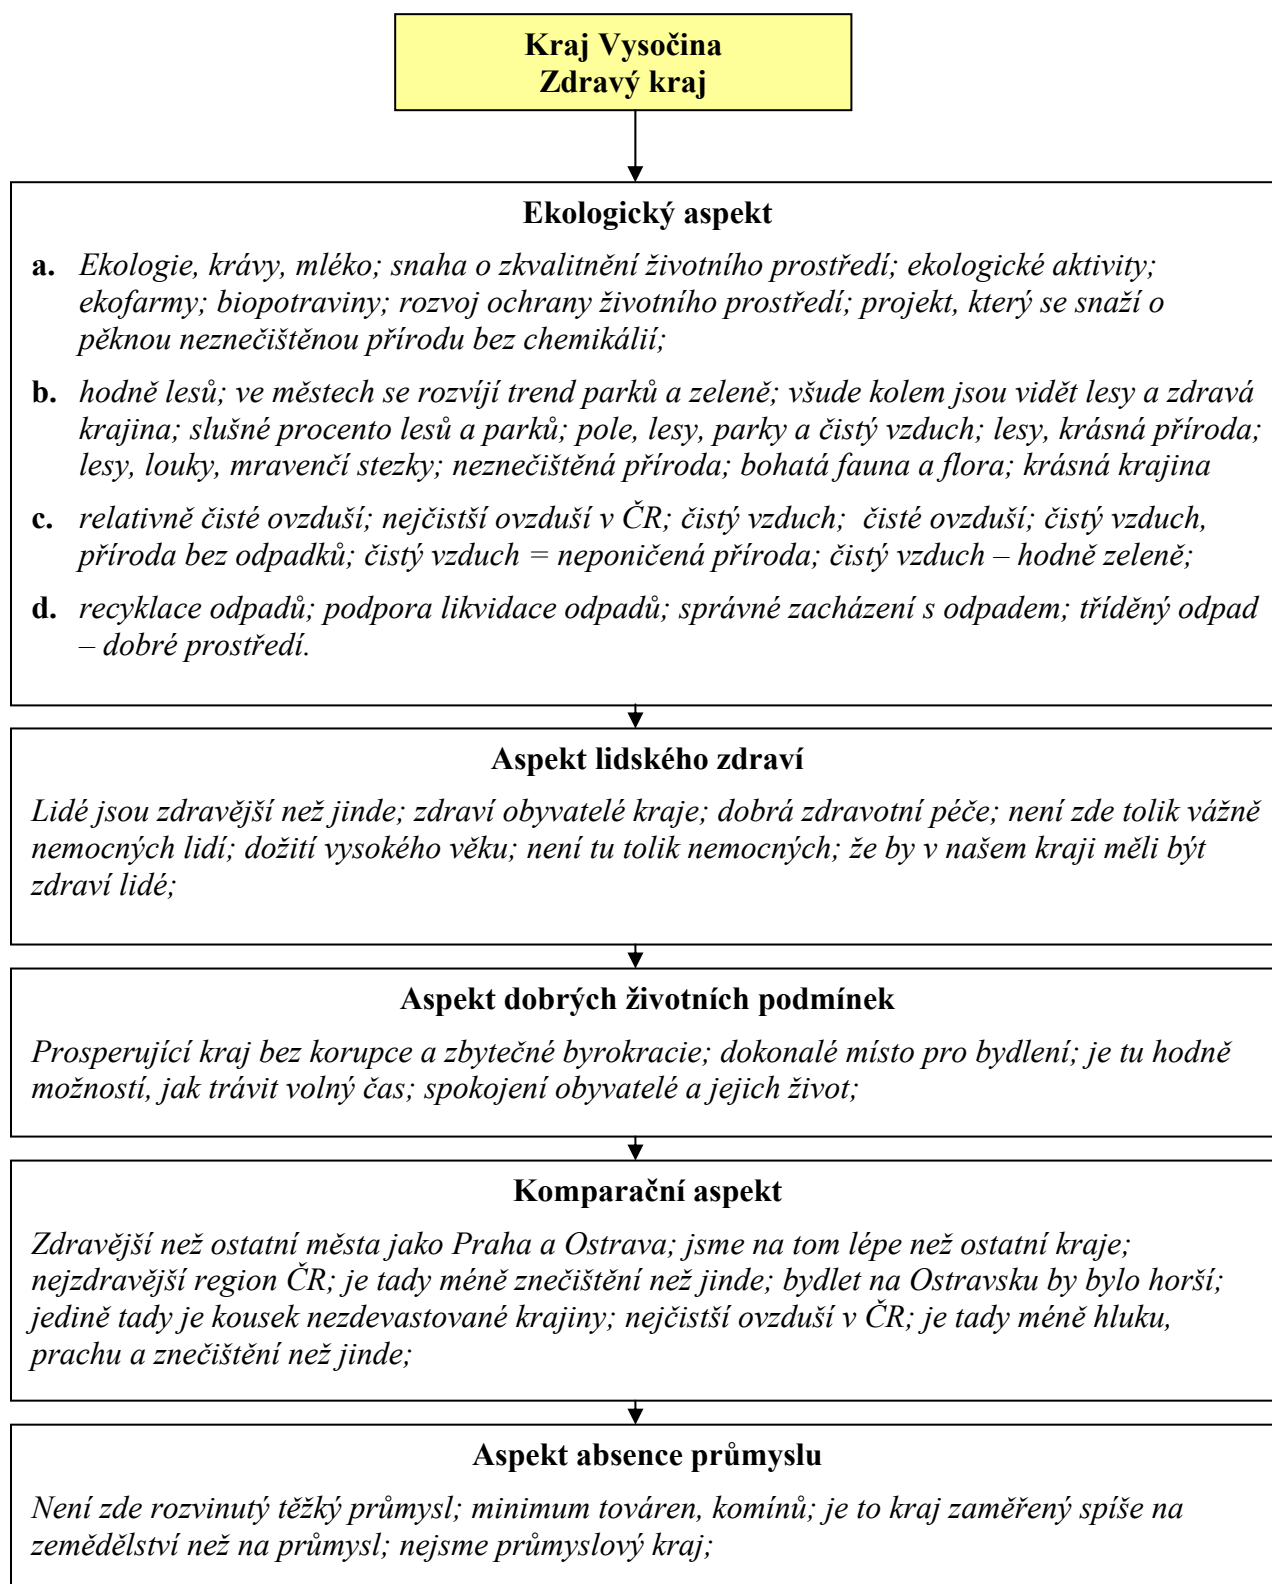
Kraj Vysočina
Zdravý kraj

Ekologický aspekt

a. Ekologie, krávy, mléko; snaha o zkvalitnění životního prostředí; ekologické aktivity; ekofarmy; biopotraviny; rozvoj ochrany životního prostředí; projekt, který se snaží o pěknou neznečištěnou přírodu bez chemikálií;

b. hodně lesů; ve městech se rozvíjí trend parků a zeleně; všude kolem jsou vidět lesy a zdravá krajina; slušné procento lesů a parků; pole, lesy, parky a čistý vzduch; lesy, krásná příroda; lesy, louky, mravenčí stezky; neznečištěná příroda; bohatá fauna a flora; krásná krajina

c. relativně čisté ovzduší; nejčistší ovzduší v ČR; čistý vzduch; čisté ovzduší; čistý vzduch, příroda bez odpadků; čistý vzduch = neponičená příroda; čistý vzduch – hodně zeleně;

d. recyklace odpadů; podpora likvidace odpadů; správné zacházení s odpadem; tříděný odpad – dobré prostředí.

Aspekt lidského zdraví

Lidé jsou zdravější než jinde; zdraví obyvatelé kraje; dobrá zdravotní péče; není zde tolik vážně nemocných lidí; dožití vysokého věku; není tu tolik nemocných; že by v našem kraji měli být zdraví lidé;

Aspekt dobrých životních podmínek

Prosperující kraj bez korupce a zbytečné byrokracie; dokonalé místo pro bydlení; je tu hodně možností, jak trávit volný čas; spokojení obyvatelé a jejich život;

Komparační aspekt

Zdravější než ostatní města jako Praha a Ostrava; jsme na tom lépe než ostatní kraje; nejzdravější region ČR; je tady méně znečištění než jinde; bydlet na Ostravsku by bylo horší; jedině tady je kousek nezdevastované krajiny; nejčistší ovzduší v ČR; je tady méně hluku, prachu a znečištění než jinde;

Aspekt absence průmyslu

Není zde rozvinutý těžký průmysl; minimum továren, komínů; je to kraj zaměřený spíše na zemědělství než na průmysl; nejsme průmyslový kraj;